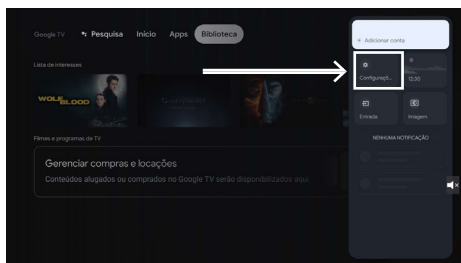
Google TV Pesquisa Início Apps Biblioteca

Lista de interesses

WOLF BLOOD

Filmes e programas de TV

Gerenciar compras e locações

Conteúdos alugados ou comprados no Google TV serão disponibilizados aqui

+ Adicionar conta

Configuraçõ...

12:30

Entrada

Imagem

NENHUMA NOTIFICAÇÃO